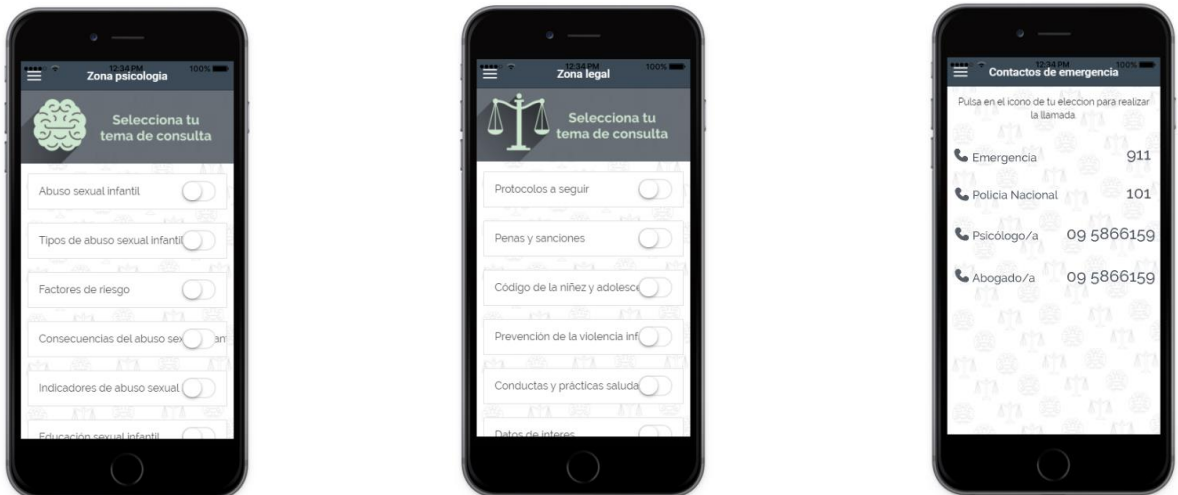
12:34 PM 100%
Zona psicologia

Selecciona tu tema de consulta

Abuso sexual infantil

Tipos de abuso sexual infantil

Factores de riesgo

Consecuencias del abuso sex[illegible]

Indicadores de abuso sexual

Educación sexual infantil

12:34 PM 100%
Zona legal

Selecciona tu tema de consulta

Protocolos a seguir

Penas y sanciones

Código de la niñez y adolesc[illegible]

Prevención de la violencia inf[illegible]

Conductas y prácticas saluda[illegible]

Datos de interes

12:34 PM 100%
Contactos de emergencia

Pulsa en el icono de tu eleccion para realizar la llamada

Emergencia 911

Policia Nacional 101

Psicólogo/a 09 5866159

Abogado/a 09 5866159